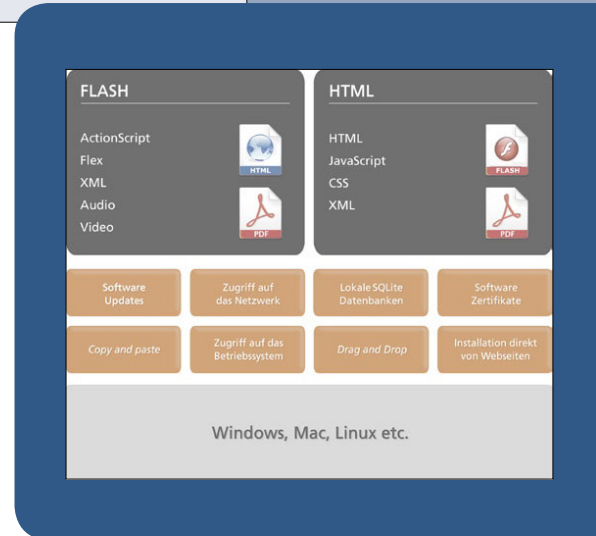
FLASH

ActionScript
Flex
XML
Audio
Video

HTML

PDF

HTML

HTML
JavaScript
CSS
XML

FLASH

PDF

Software Updates

Zugriff auf das Netzwerk

Lokale SQLite Datenbanken

Software Zertifikate

Copy and paste

Zugriff auf das Betriebssystem

Drag and Drop

Installation direkt von Webseiten

Windows, Mac, Linux etc.